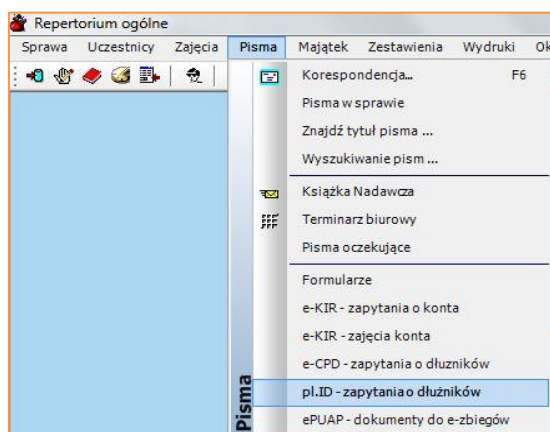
Repertorium ogólne

Sprawa Uczestnicy Zajęcia Pisma Majątek Zestawienia Wydruki Ok

Korespondencja... F6
Pisma w sprawie
Znajdź tytuł pisma ...
Wyszukiwanie pism ...
Książka Nadawcza
Terminarz biurowy
Pisma oczekujące
Formularze
e-KIR - zapytania o konta
e-KIR - zajęcia konta
e-CPD - zapytania o dłużników
pl.ID - zapytania o dłużników
ePUAP - dokumenty do e-zbiegów

Pisma